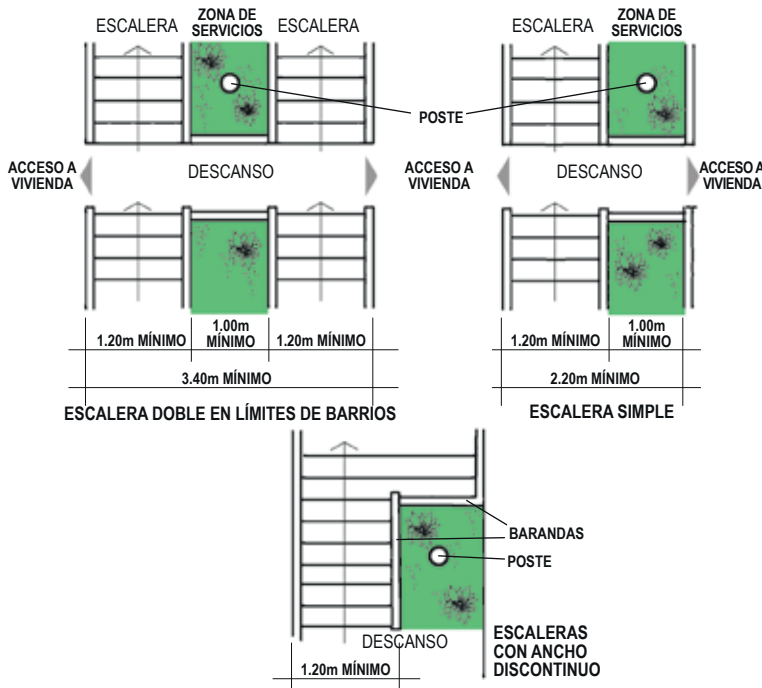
ESCALERA
ZONA DE SERVICIOS
ESCALERA
ESCALERA
ZONA DE SERVICIOS
POSTE
ACCESO A VIVIENDA
DESCANSO
ACCESO A VIVIENDA
DESCANSO
ACCESO A VIVIENDA
1.20m MÍNIMO
1.00m MÍNIMO
1.20m MÍNIMO
1.20m MÍNIMO
1.00m MÍNIMO
3.40m MÍNIMO
2.20m MÍNIMO
ESCALERA DOBLE EN LÍMITES DE BARRIOS
ESCALERA SIMPLE
BARANDAS
POSTE
DESCANSO
ESCALERAS CON ANCHO DISCONTINUO
1.20m MÍNIMO